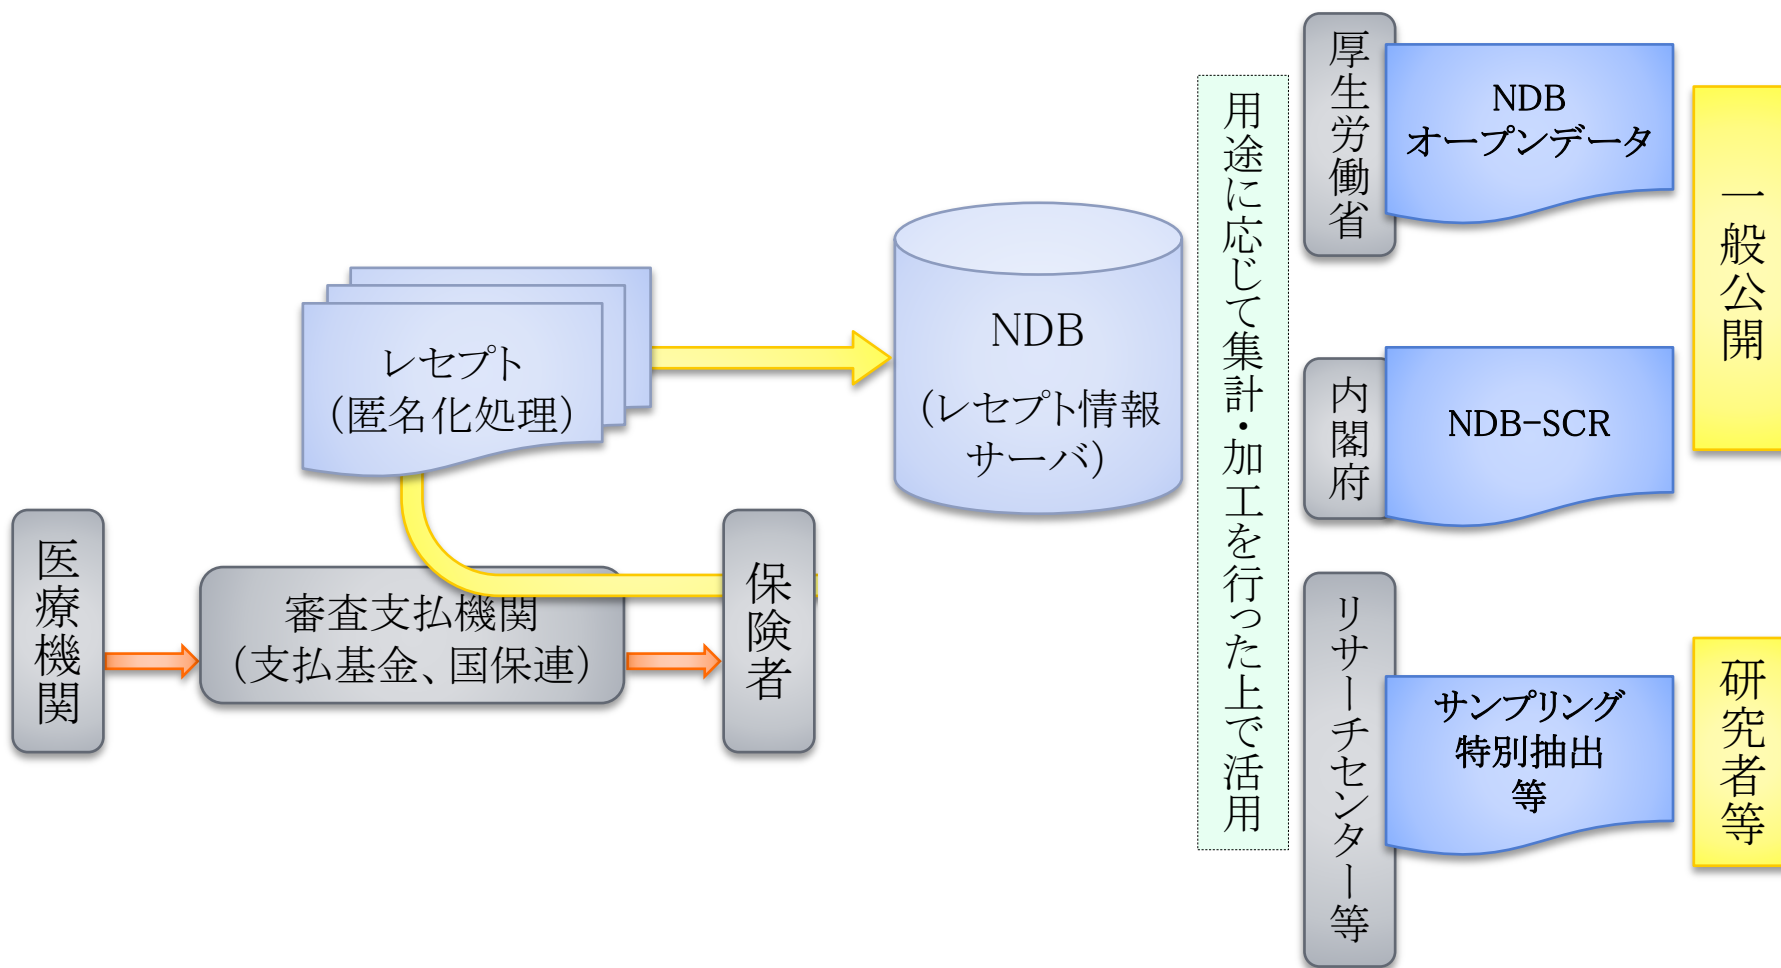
レセプト
(匿名化処理)

NDB
(レセプト情報サーバ)

用途に応じて集計・加工を行った上で活用

厚生労働省

NDB
オープンデータ

内閣府

NDB-SCR

リサーチセンター等

サンプリング
特別抽出
等

一般公開

研究者等

医療機関

審査支払機関
(支払基金、国保連)

保険者